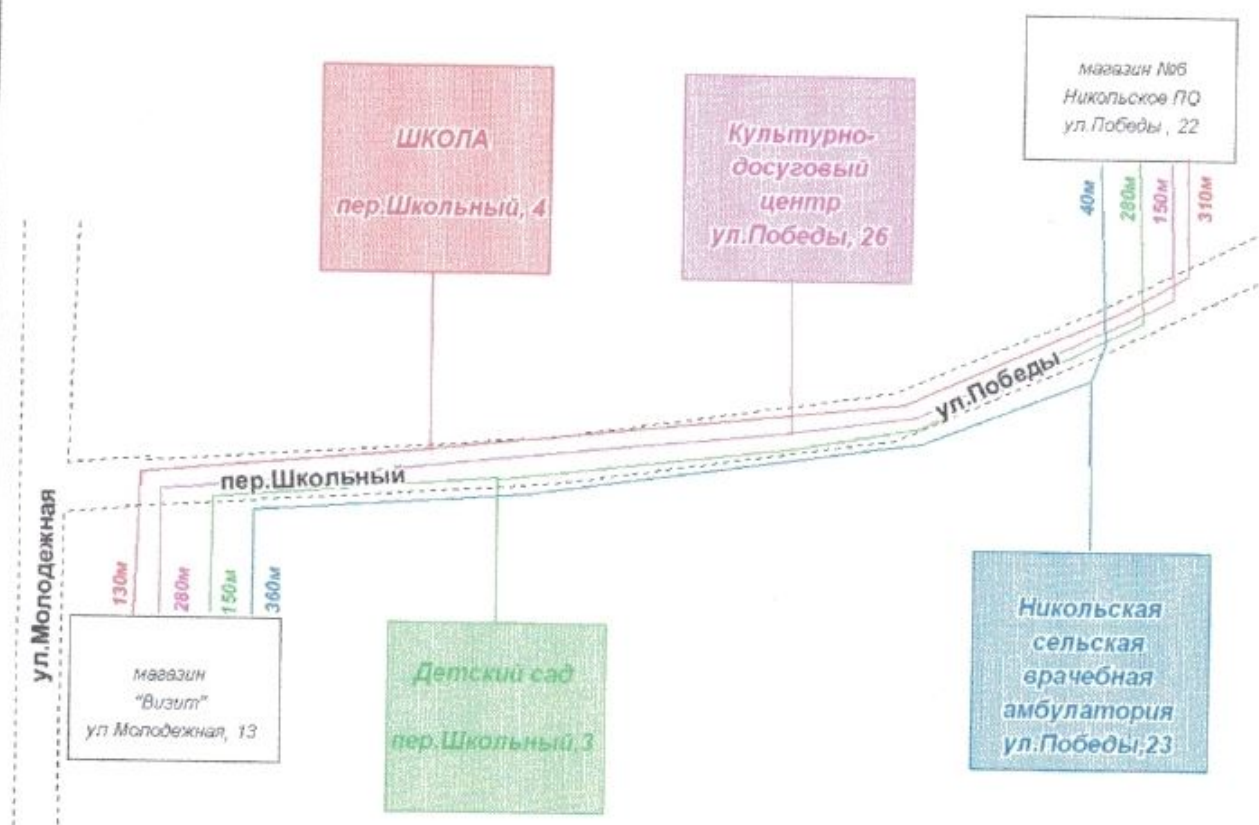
ШКОЛА

пер.Школьный, 4

Культурно-досуговый центр ул.Победы, 26

магазин №6 Никольское ПО ул.Победы , 22

40м

280м

150м

310м

ул.Победы

пер.Школьный

ул.Молодежная

130м

280м

150м

360м

магазин "Визит" ул Молодежная, 13

Детский сад

пер.Школьный,3

Никольская сельская врачебная амбулатория ул.Победы,23